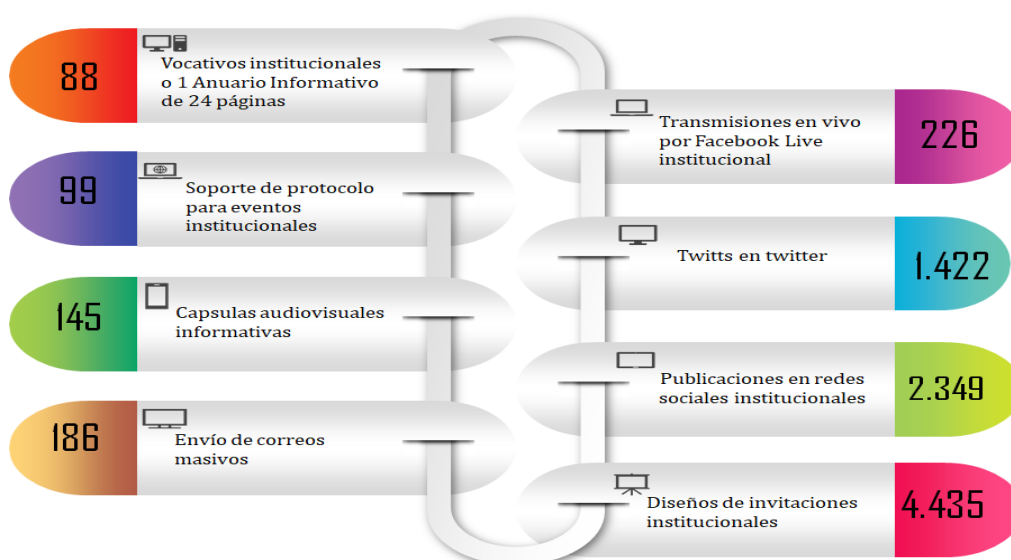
88
Vocativos institucionales o 1 Anuario Informativo de 24 páginas

99
Soporte de protocolo para eventos institucionales

145
Capsulas audiovisuales informativas

186
Envío de correos masivos

Transmisiones en vivo por Facebook Live institucional
226

Twitts en twitter
1.422

Publicaciones en redes sociales institucionales
2.349

Diseños de invitaciones institucionales
4.435